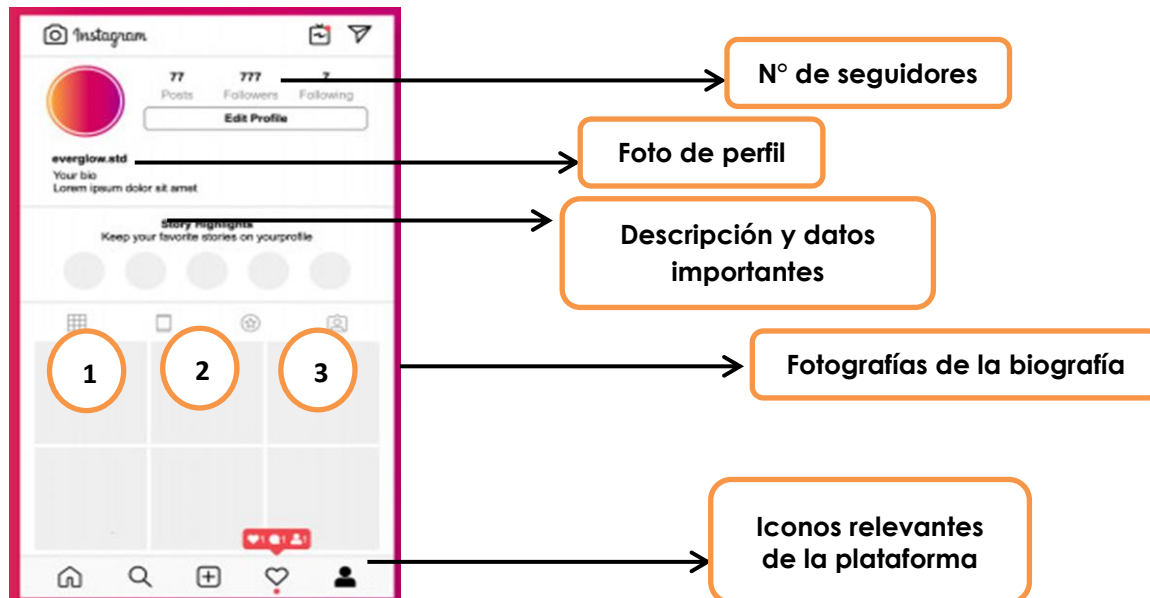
Instagram

77 Posts
777 Followers
7 Following

Edit Profile

everglow.std
Your bio
Lorem ipsum dolor sit amet

Story Highlights
Keep your favorite stories on yourprofile

1
2
3

1 1 1

N° de seguidores

Foto de perfil

Descripción y datos importantes

Fotografías de la biografía

Iconos relevantes de la plataforma